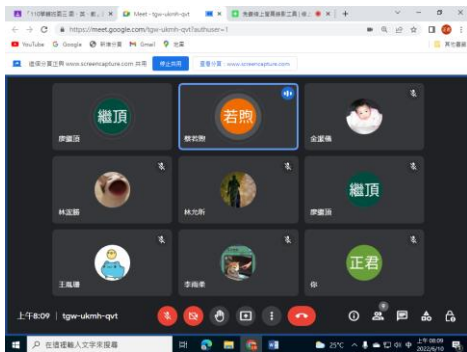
110學年度第三冊 · 第一章 ·
Meet - tgw-ukmh-qvt
免費線上螢幕錄影工具 | 免
https://meet.google.com/tgw-ukmh-qvt?authuser=1
YouTube Google 新增分頁 Gmail 地圖
其他書籤
還得分享正常 www.screencapture.com 共用
停止共用
重新分享 www.screencapture.com

繼頂
廖儷涵
若煦
蔡若煦
金筵楊
林宜蓁
林允昕
繼頂
廖儷涵
王鳳珊
李雨柔
正君
你

上午8:09 | tgw-ukmh-qvt

在這裡輸入文字來搜尋
25°C
上午 08:09
2022/6/10